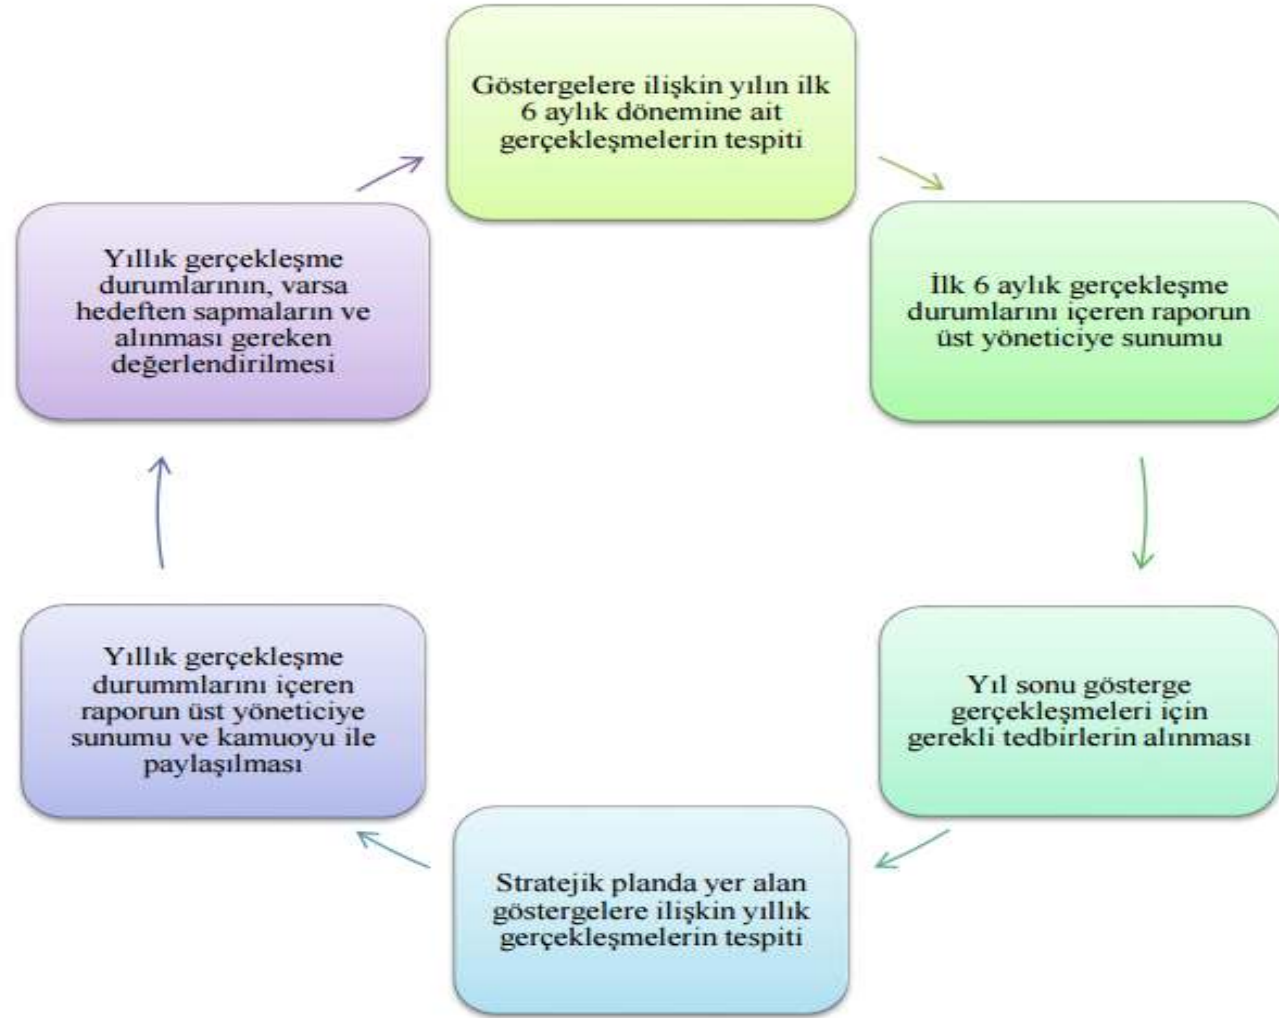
Göstergelere ilişkin yılın ilk 6 aylık dönemine ait gerçekleşmelerin tespiti

İlk 6 aylık gerçekleşme durumlarını içeren raporun üst yöneticiye sunumu

Yıl sonu gösterge gerçekleşmeleri için gerekli tedbirlerin alınması

Stratejik planda yer alan göstergelere ilişkin yıllık gerçekleşmelerin tespiti

Yıllık gerçekleşme durummlarını içeren raporun üst yöneticiye sunumu ve kamuoyu ile paylaşılması

Yıllık gerçekleşme durumlarının, varsa hedeften sapmaların ve alınması gereken değerlendirilmesi